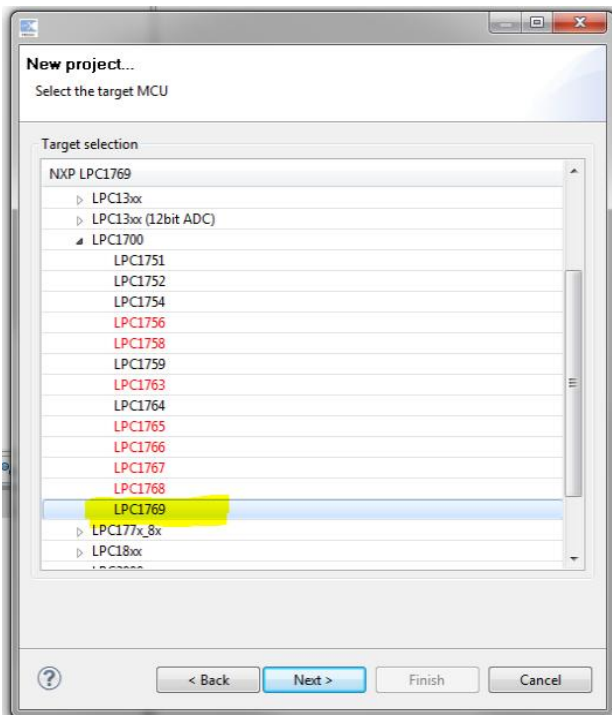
New project...
Select the target MCU

Target selection
NXP LPC1769
LPC13xx
LPC13xx (12bit ADC)
LPC1700
LPC1751
LPC1752
LPC1754
LPC1756
LPC1758
LPC1759
LPC1763
LPC1764
LPC1765
LPC1766
LPC1767
LPC1768
LPC1769
LPC177x_8x
LPC18xx
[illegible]

?
< Back
Next >
Finish
Cancel